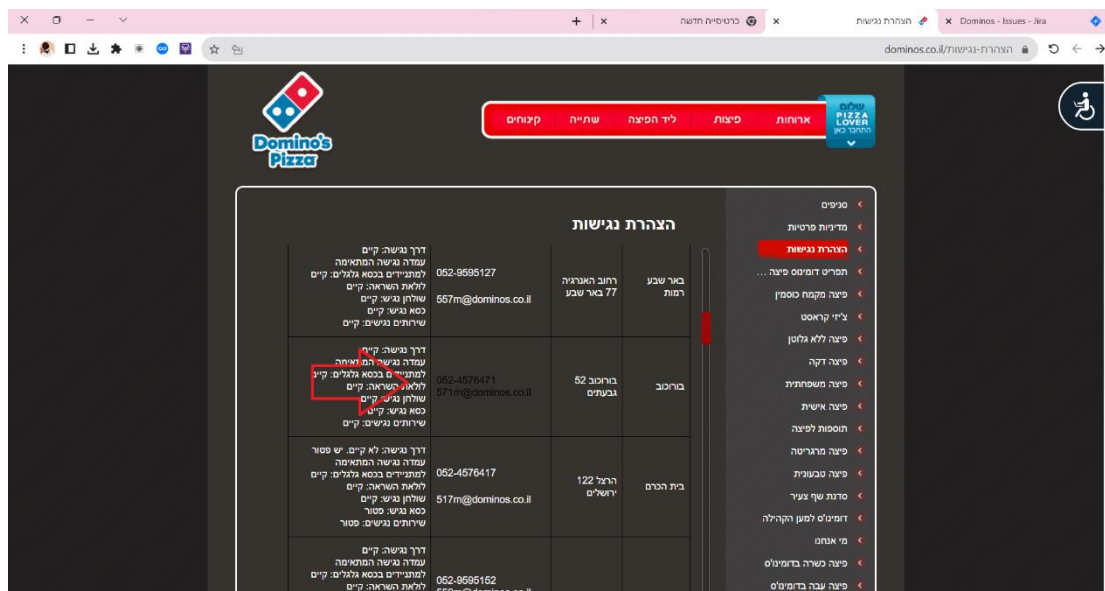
Dominos - Issues - Jira
הצהרת נגישות
כרטיסייה חדשה
dominos.co.il/הצהרת-נגישות

שלום
PIZZA LOVER
התחבר כאן

ארוחות
פיצות
ליד הפיצה
שתייה
קינוחים

Domino's Pizza

הצהרת נגישות

סניפים
מדיניות פרטיות
הצהרת נגישות
תפריט דומינוס פיצה ...
פיצה מקמח כוסמין
צ'יזי קראסט
פיצה ללא גלוטן
פיצה דקה
פיצה משפחתית
פיצה אישית
תוספות לפיצה
פיצה מרגריטה
פיצה טבעונית
סדנת שף צעיר
דומינו'ס למען הקהילה
מי אנחנו
פיצה כשרה בדומינו'ס
פיצה עבה בדומינו'ס

| | | | |
|---|---|---|---|
| באר שבע רמות | רחוב האנרגיה 77 באר שבע | 052-9595127 557m@dominos.co.il | דרך נגישה: קיים עמדה נגישה המתאימה למתניידים בכסא גלגלים: קיים לולאת השראה: קיים שולחן נגיש: קיים כסא נגיש: קיים שירותים נגישים: קיים |
| בורוכוב | בורוכוב 52 גבעתיים | 052-4576471 571m@dominos.co.il | דרך נגישה: קיים עמדה נגישה המתאימה למתניידים בכסא גלגלים: קיים לולאת השראה: קיים שולחן נגיש: קיים כסא נגיש: קיים שירותים נגישים: קיים |
| בית הכרם | הרצל 122 ירושלים | 052-4576417 517m@dominos.co.il | דרך נגישה: לא קיים. יש פטור עמדה נגישה המתאימה למתניידים בכסא גלגלים: קיים לולאת השראה: קיים שולחן נגיש: קיים כסא נגיש: פטור שירותים נגישים: פטור |
| | | 052-9595152 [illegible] | דרך נגישה: קיים עמדה נגישה המתאימה למתניידים בכסא גלגלים: קיים לולאת השראה: קיים |